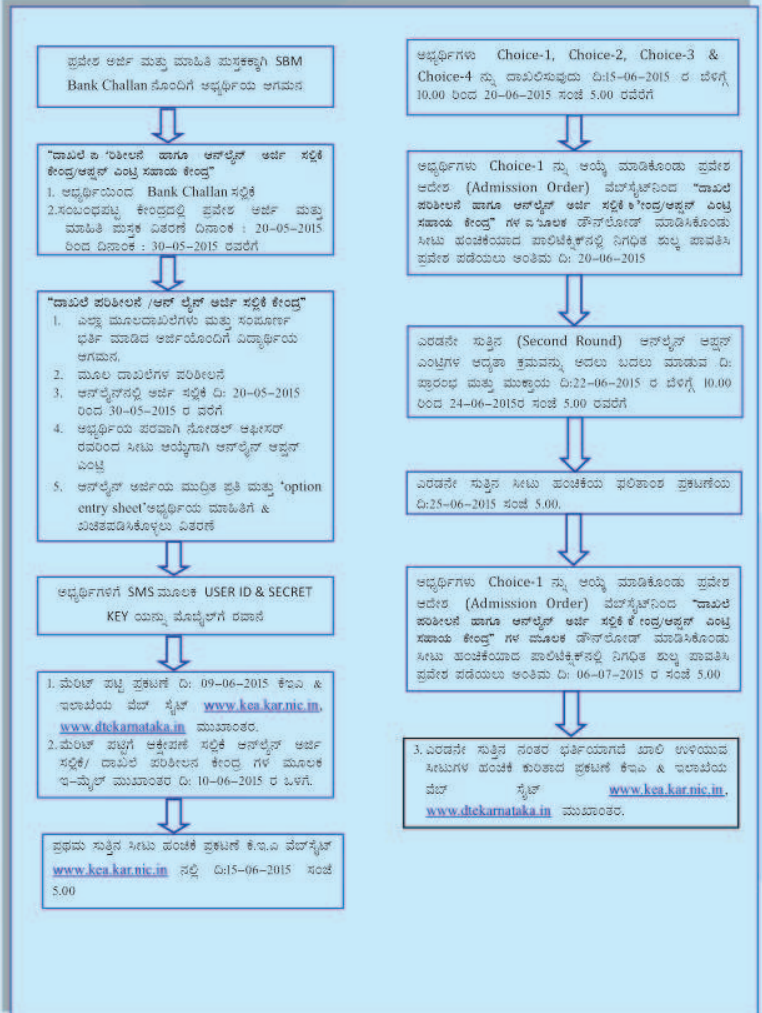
ಪ್ರವೇಶ ಅರ್ಜಿ ಮತ್ತು ಮಾಹಿತಿ ಪುಸ್ತಕಕ್ಕಾಗಿ SBM Bank Challan ನೊಂದಿಗೆ ಅಭ್ಯರ್ಥಿಯ ಆಗಮನ

"ದಾಖಲೆ ಪರಿಶೀಲನೆ ಹಾಗೂ ಆನ್‌ಲೈನ್ ಅರ್ಜಿ ಸಲ್ಲಿಕೆ ಕೇಂದ್ರ/ಆಪ್ಷನ್ ಎಂಟ್ರಿ ಸಹಾಯ ಕೇಂದ್ರ"
1. ಅಭ್ಯರ್ಥಿಯಿಂದ Bank Challan ಸಲ್ಲಿಕೆ
2. ಸಂಬಂಧಪಟ್ಟ ಕೇಂದ್ರದಲ್ಲಿ ಪ್ರವೇಶ ಅರ್ಜಿ ಮತ್ತು ಮಾಹಿತಿ ಪುಸ್ತಕ ವಿತರಣೆ ದಿನಾಂಕ : 20-05-2015 ರಿಂದ ದಿನಾಂಕ : 30-05-2015 ರವರೆಗೆ

"ದಾಖಲೆ ಪರಿಶೀಲನೆ /ಆನ್ ಲೈನ್ ಅರ್ಜಿ ಸಲ್ಲಿಕೆ ಕೇಂದ್ರ"
1. ಎಲ್ಲಾ ಮೂಲದಾಖಲೆಗಳು ಮತ್ತು ಸಂಪೂರ್ಣ ಭರ್ತಿ ಮಾಡಿದ ಅರ್ಜಿಯೊಂದಿಗೆ ವಿದ್ಯಾರ್ಥಿಯ ಆಗಮನ.
2. ಮೂಲ ದಾಖಲೆಗಳ ಪರಿಶೀಲನೆ
3. ಆನ್‌ಲೈನ್‌ನಲ್ಲಿ ಅರ್ಜಿ ಸಲ್ಲಿಕೆ ದಿ: 20-05-2015 ರಿಂದ 30-05-2015 ರ ವರೆಗೆ
4. ಅಭ್ಯರ್ಥಿಯ ಪರವಾಗಿ ನೋಡಲ್ ಆಫೀಸರ್ ರವರಿಂದ ಸೀಟು ಆಯ್ಕೆಗಾಗಿ ಆನ್‌ಲೈನ್ ಆಪ್ಷನ್ ಎಂಟ್ರಿ
5. ಆನ್‌ಲೈನ್ ಅರ್ಜಿಯ ಮುದ್ರಿತ ಪ್ರತಿ ಮತ್ತು 'option entry sheet'ಅಭ್ಯರ್ಥಿಯ ಮಾಹಿತಿಗೆ & ಖಚಿತಪಡಿಸಿಕೊಳ್ಳಲು ವಿತರಣೆ

ಅಭ್ಯರ್ಥಿಗಳಿಗೆ SMS ಮೂಲಕ USER ID & SECRET KEY ಯನ್ನು ಮೊಬೈಲ್‌ಗೆ ರವಾನೆ

1. ಮೆರಿಟ್ ಪಟ್ಟಿ ಪ್ರಕಟಣೆ ದಿ: 09-06-2015 ಕೆಇಎ & ಇಲಾಖೆಯ ವೆಬ್ ಸೈಟ್ www.kea.kar.nic.in, www.dtekarnataka.in ಮುಖಾಂತರ.
2. ಮೆರಿಟ್ ಪಟ್ಟಿಗೆ ಆಕ್ಷೇಪಣೆ ಸಲ್ಲಿಕೆ ಆನ್‌ಲೈನ್ ಅರ್ಜಿ ಸಲ್ಲಿಕೆ/ ದಾಖಲೆ ಪರಿಶೀಲನ ಕೇಂದ್ರ ಗಳ ಮೂಲಕ ಇ-ಮೈಲ್ ಮುಖಾಂತರ ದಿ: 10-06-2015 ರ ಒಳಗೆ.

ಪ್ರಥಮ ಸುತ್ತಿನ ಸೀಟು ಹಂಚಿಕೆ ಪ್ರಕಟಣೆ ಕೆ.ಇ.ಎ ವೆಬ್‌ಸೈಟ್ www.kea.kar.nic.in ನಲ್ಲಿ ದಿ:15-06-2015 ಸಂಜೆ 5.00

ಅಭ್ಯರ್ಥಿಗಳು Choice-1, Choice-2, Choice-3 & Choice-4 ನ್ನು ದಾಖಲಿಸುವುದು ದಿ:15-06-2015 ರ ಬೆಳಿಗ್ಗೆ 10.00 ರಿಂದ 20-06-2015 ಸಂಜೆ 5.00 ರವರೆಗೆ

ಅಭ್ಯರ್ಥಿಗಳು Choice-1 ನ್ನು ಆಯ್ಕೆ ಮಾಡಿಕೊಂಡು ಪ್ರವೇಶ ಆದೇಶ (Admission Order) ವೆಬ್‌ಸೈಟ್‌ನಿಂದ "ದಾಖಲೆ ಪರಿಶೀಲನೆ ಹಾಗೂ ಆನ್‌ಲೈನ್ ಅರ್ಜಿ ಸಲ್ಲಿಕೆ ಕೇಂದ್ರ/ಆಪ್ಷನ್ ಎಂಟ್ರಿ ಸಹಾಯ ಕೇಂದ್ರ" ಗಳ ಮೂಲಕ ಡೌನ್‌ಲೋಡ್ ಮಾಡಿಕೊಂಡು ಸೀಟು ಹಂಚಿಕೆಯಾದ ಪಾಲಿಟೆಕ್ನಿಕ್‌ನಲ್ಲಿ ನಿಗಧಿತ ಶುಲ್ಕ ಪಾವತಿಸಿ ಪ್ರವೇಶ ಪಡೆಯಲು ಅಂತಿಮ ದಿ: 20-06-2015

ಎರಡನೇ ಸುತ್ತಿನ (Second Round) ಆನ್‌ಲೈನ್ ಆಪ್ಷನ್ ಎಂಟ್ರಿಗಳ ಆದ್ಯತಾ ಕ್ರಮವನ್ನು ಅದಲು ಬದಲು ಮಾಡುವ ದಿ: ಪ್ರಾರಂಭ ಮತ್ತು ಮುಕ್ತಾಯ ದಿ:22-06-2015 ರ ಬೆಳಿಗ್ಗೆ 10.00 ರಿಂದ 24-06-2015ರ ಸಂಜೆ 5.00 ರವರೆಗೆ

ಎರಡನೇ ಸುತ್ತಿನ ಸೀಟು ಹಂಚಿಕೆಯ ಫಲಿತಾಂಶ ಪ್ರಕಟಣೆಯ ದಿ:25-06-2015 ಸಂಜೆ 5.00.

ಅಭ್ಯರ್ಥಿಗಳು Choice-1 ನ್ನು ಆಯ್ಕೆ ಮಾಡಿಕೊಂಡು ಪ್ರವೇಶ ಆದೇಶ (Admission Order) ವೆಬ್‌ಸೈಟ್‌ನಿಂದ "ದಾಖಲೆ ಪರಿಶೀಲನೆ ಹಾಗೂ ಆನ್‌ಲೈನ್ ಅರ್ಜಿ ಸಲ್ಲಿಕೆ ಕೇಂದ್ರ/ಆಪ್ಷನ್ ಎಂಟ್ರಿ ಸಹಾಯ ಕೇಂದ್ರ" ಗಳ ಮೂಲಕ ಡೌನ್‌ಲೋಡ್ ಮಾಡಿಕೊಂಡು ಸೀಟು ಹಂಚಿಕೆಯಾದ ಪಾಲಿಟೆಕ್ನಿಕ್‌ನಲ್ಲಿ ನಿಗಧಿತ ಶುಲ್ಕ ಪಾವತಿಸಿ ಪ್ರವೇಶ ಪಡೆಯಲು ಅಂತಿಮ ದಿ: 06-07-2015 ರ ಸಂಜೆ 5.00

3. ಎರಡನೇ ಸುತ್ತಿನ ನಂತರ ಭರ್ತಿಯಾಗದೆ ಖಾಲಿ ಉಳಿಯುವ ಸೀಟುಗಳ ಹಂಚಿಕೆ ಕುರಿತಾದ ಪ್ರಕಟಣೆ ಕೆಇಎ & ಇಲಾಖೆಯ ವೆಬ್ ಸೈಟ್ www.kea.kar.nic.in, www.dtekarnataka.in ಮುಖಾಂತರ.